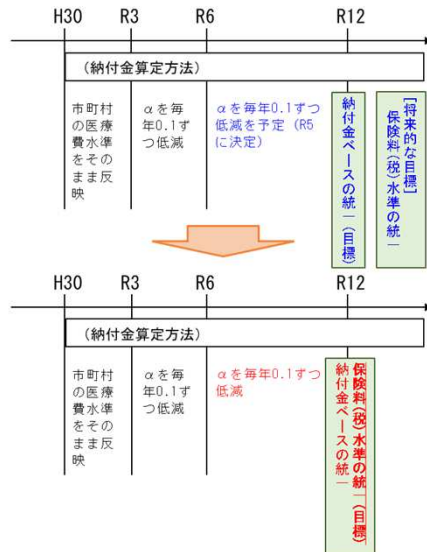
H30 R3 R6 R12

（納付金算定方法）

市町村の医療費水準をそのまま反映

αを毎年0.1ずつ低減

αを毎年0.1ずつ低減を予定（R5に決定）

納付金ベースの統一（目標）

【将来的な目標】保険料（税）水準の統一

H30 R3 R6 R12

（納付金算定方法）

市町村の医療費水準をそのまま反映

αを毎年0.1ずつ低減

αを毎年0.1ずつ低減

保険料（税）水準の統一（目標）
納付金ベースの統一